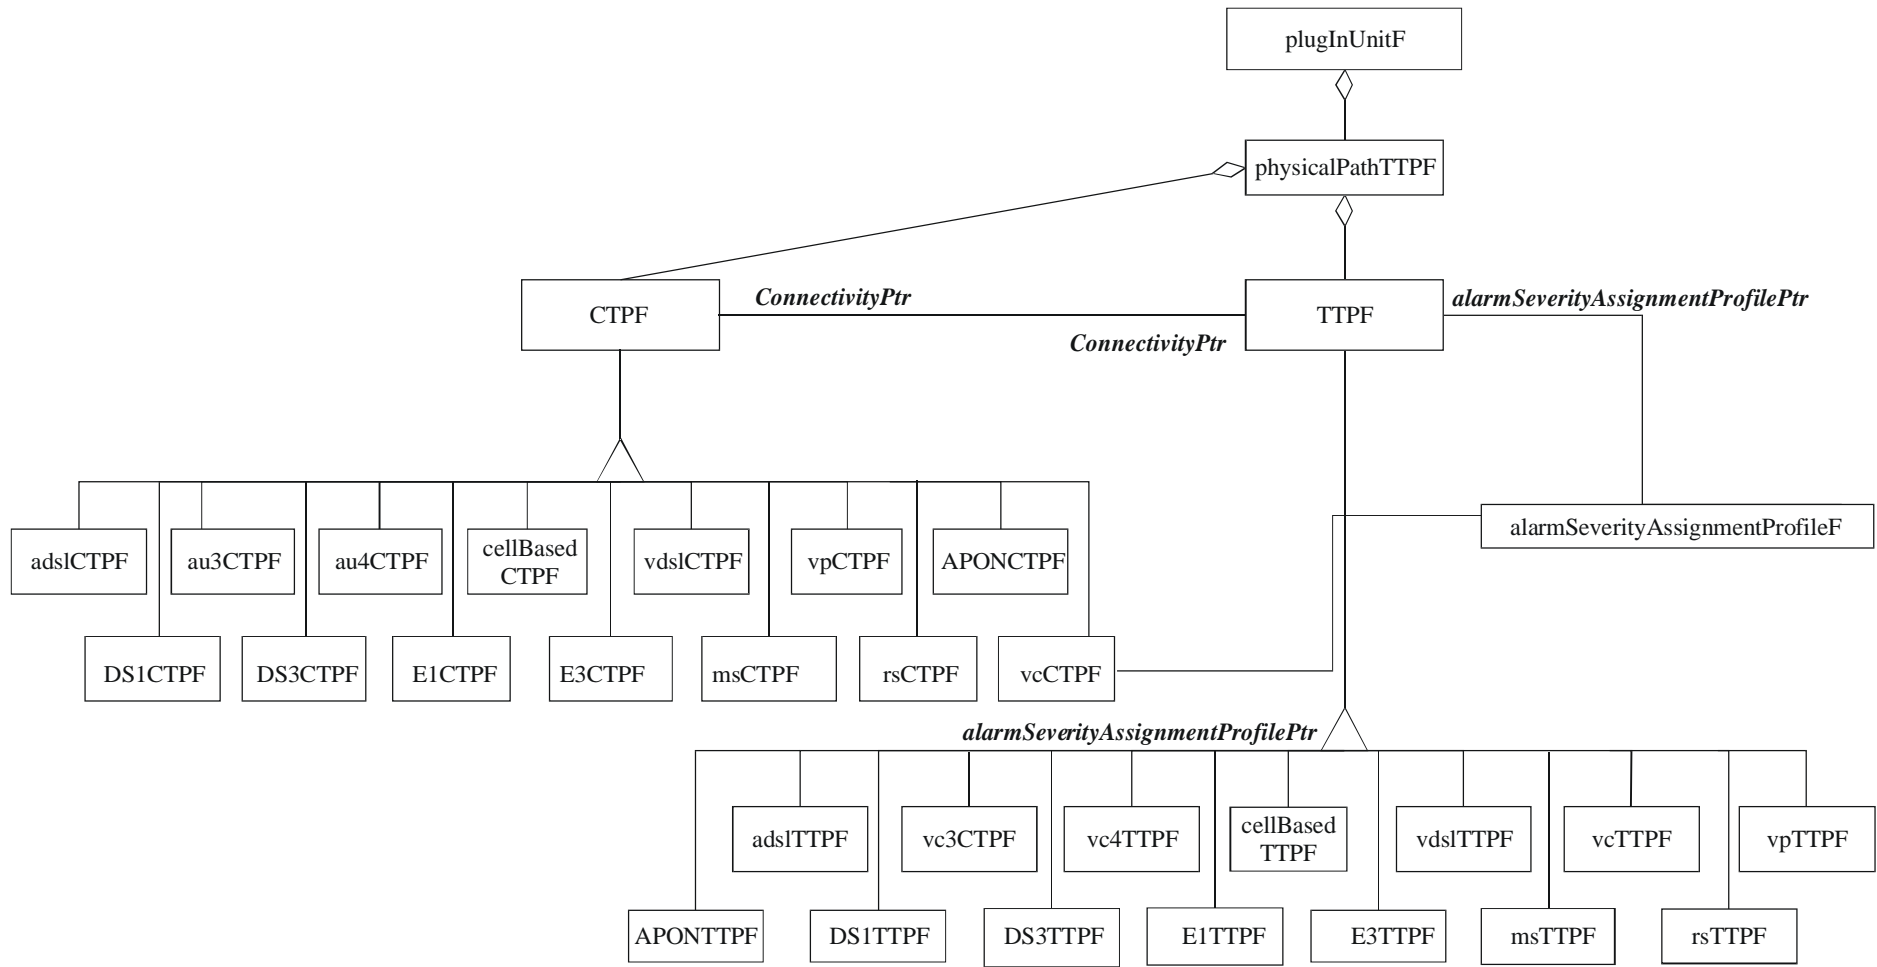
plugInUnitF

physicalPathTTPF

CTPF

ConnectivityPtr

TTPF

alarmSeverityAssignmentProfilePtr

ConnectivityPtr

adslCTPF

au3CTPF

au4CTPF

cellBased CTPF

vdslCTPF

vpCTPF

APONCTPF

alarmSeverityAssignmentProfileF

DS1CTPF

DS3CTPF

E1CTPF

E3CTPF

msCTPF

rsCTPF

vcCTPF

alarmSeverityAssignmentProfilePtr

adslTTPF

vc3CTPF

vc4TTPF

cellBased TTPF

vdslTTPF

vcTTPF

vpTTPF

APONTTPF

DS1TTPF

DS3TTPF

E1TTPF

E3TTPF

msTTPF

rsTTPF